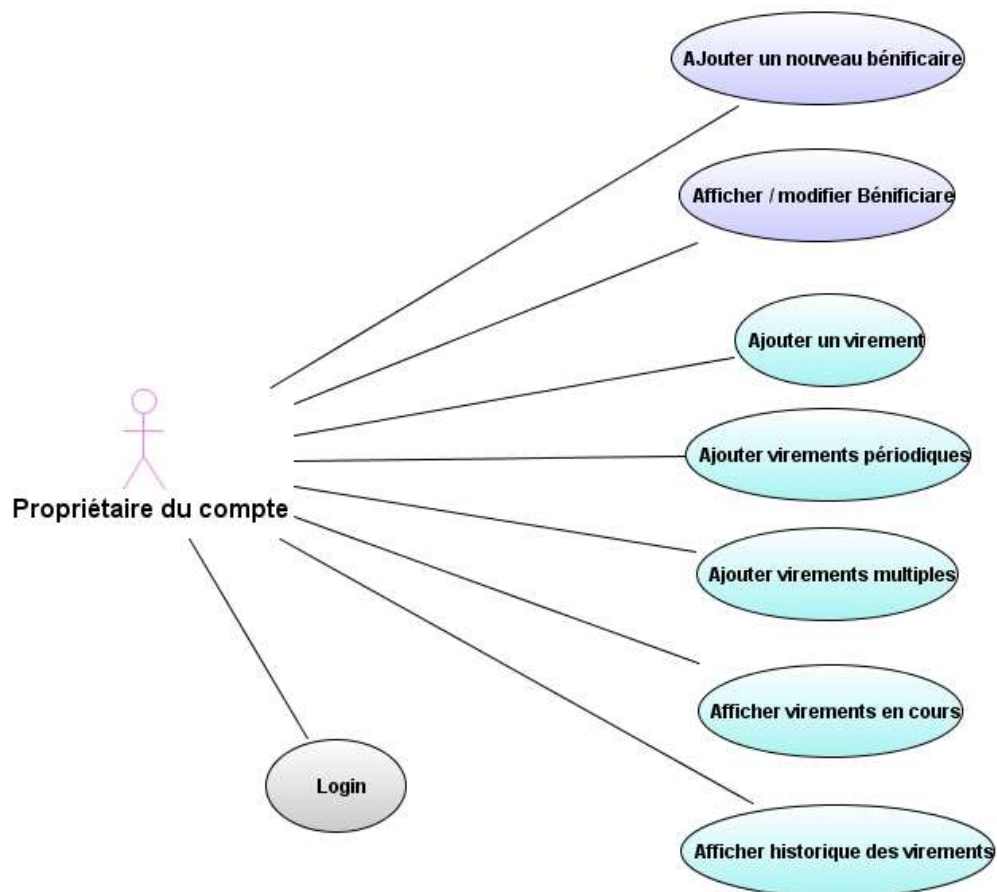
AJouter un nouveau bénificaire

Afficher / modifier Bénificiare

Ajouter un virement

Ajouter virements périodiques

Propriétaire du compte

Ajouter virements multiples

Afficher virements en cours

Login

Afficher historique des virements